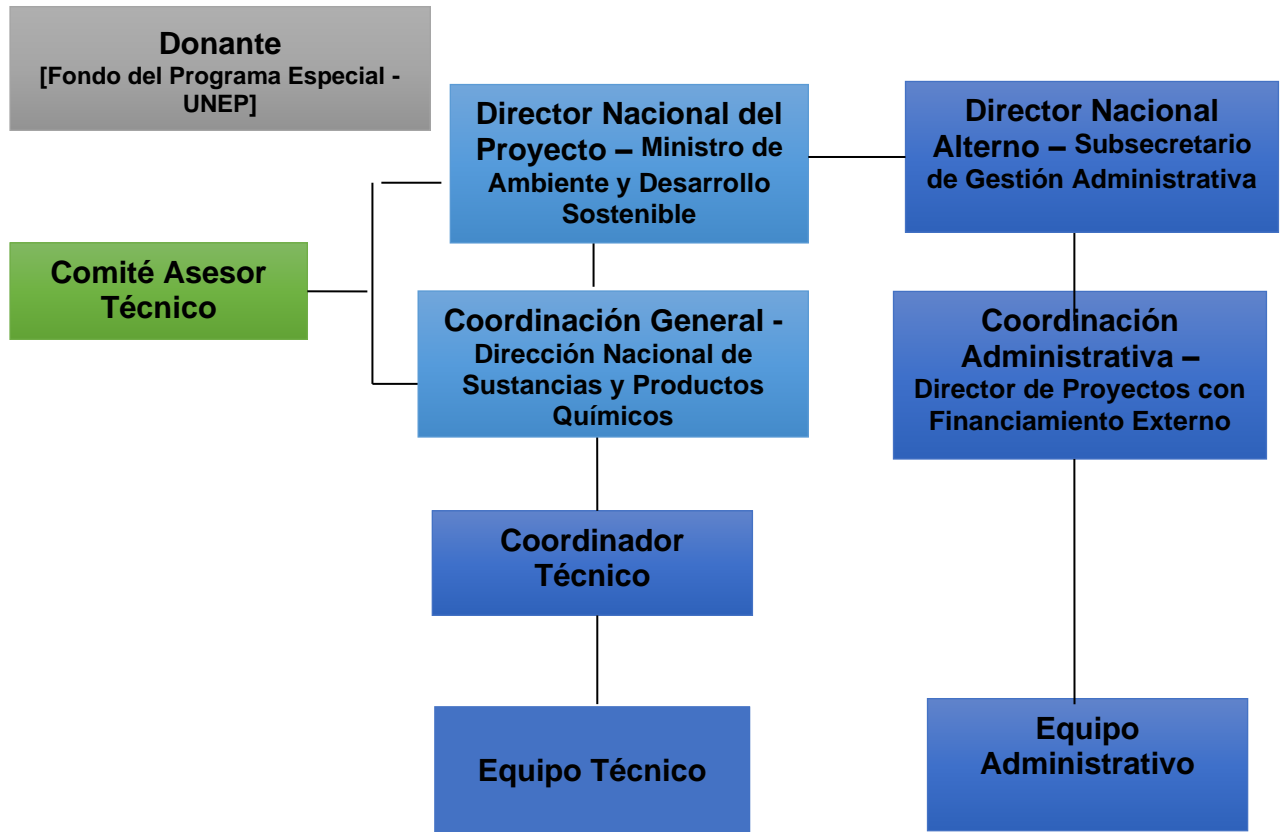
Donante
[Fondo del Programa Especial - UNEP]

Director Nacional del Proyecto – Ministro de Ambiente y Desarrollo Sostenible

Director Nacional Alterno – Subsecretario de Gestión Administrativa

Comité Asesor Técnico

Coordinación General - Dirección Nacional de Sustancias y Productos Químicos

Coordinación Administrativa – Director de Proyectos con Financiamiento Externo

Coordinador Técnico

Equipo Técnico

Equipo Administrativo